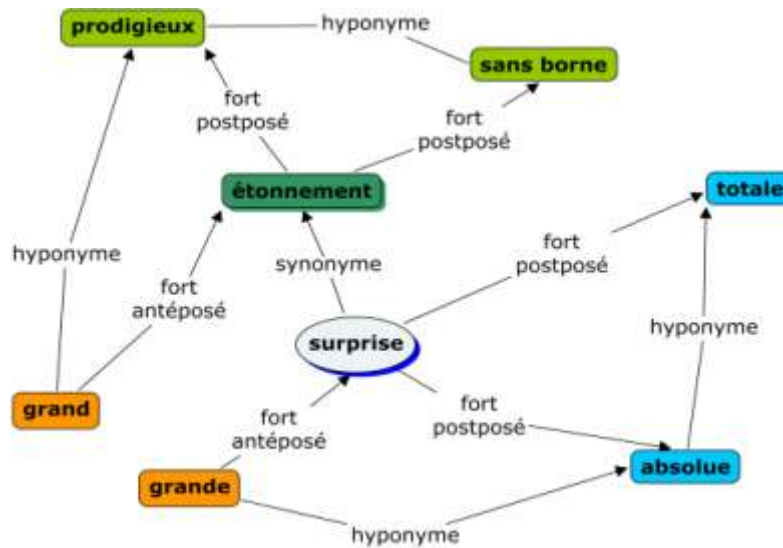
prodigieux

hyponyme

sans borne

fort postposé

fort postposé

étonnement

totale

hyponyme

fort antéposé

synonyme

fort postposé

hyponyme

surprise

grand

fort antéposé

fort postposé

grande

absolue

hyponyme